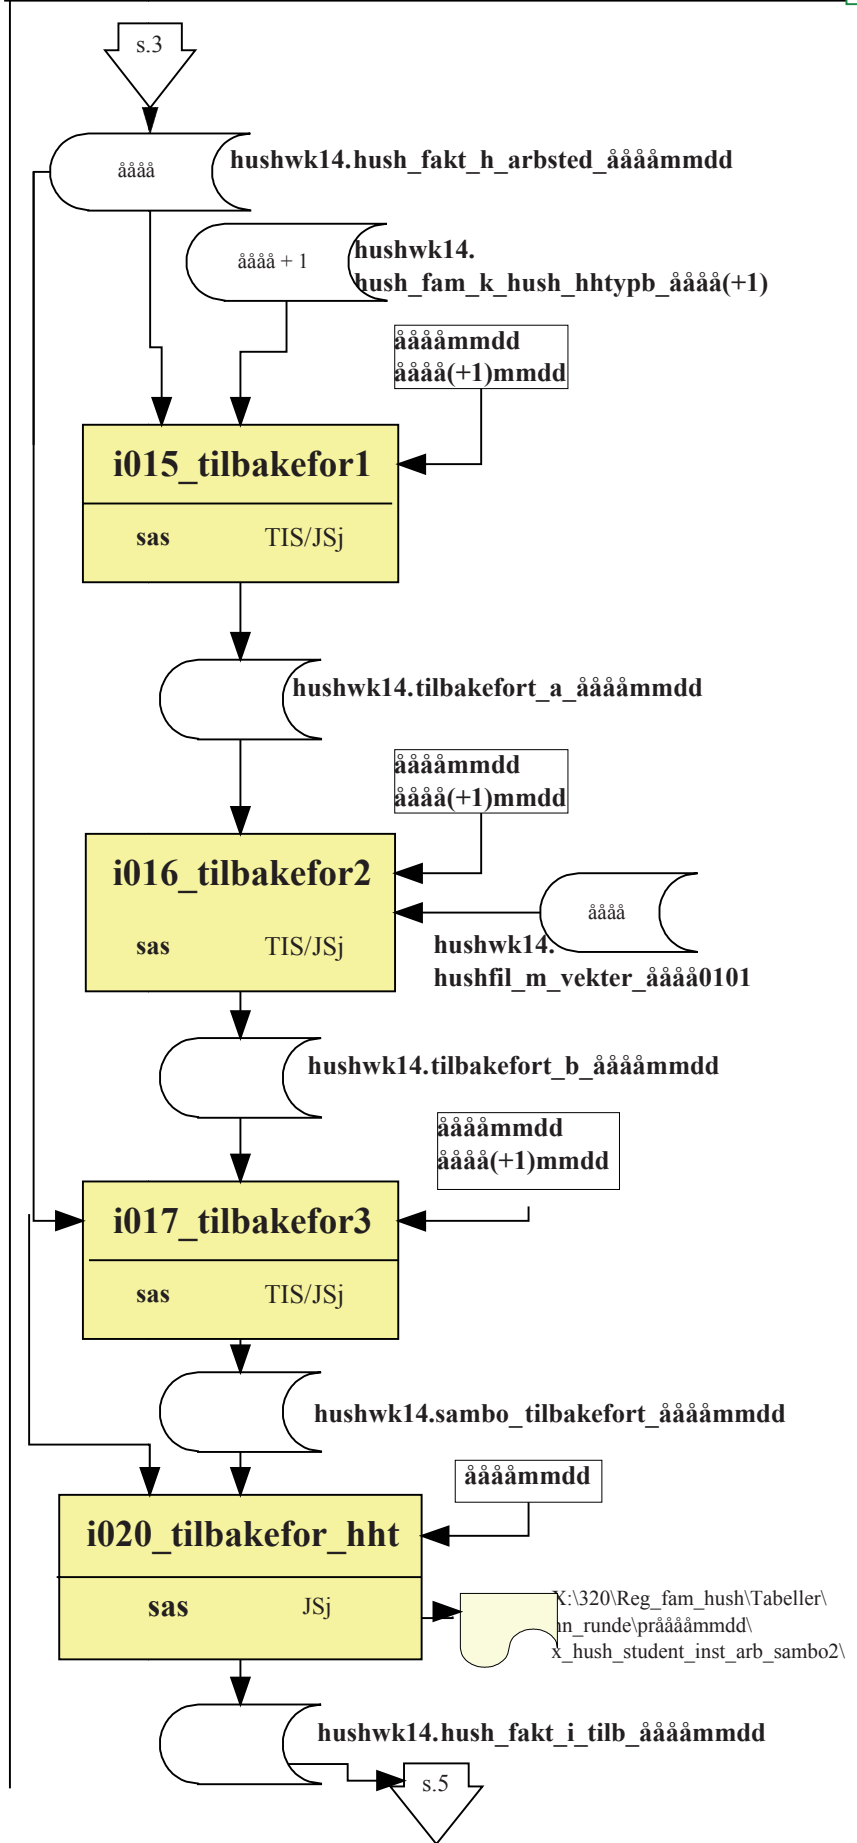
s.3

åååå

hushwk14.hush_fakt_h_arbsted_ååååmmdd

åååå + 1

hushwk14.
hush_fam_k_hush_hhtypb_åååå(+1)

ååååmmdd
åååå(+1)mmdd

i015_tilbakefor1

sas

TIS/JSj

hushwk14.tilbakefort_a_ååååmmdd

ååååmmdd
åååå(+1)mmdd

i016_tilbakefor2

sas

TIS/JSj

åååå

hushwk14.
hushfil_m_vekter_åååå0101

hushwk14.tilbakefort_b_ååååmmdd

ååååmmdd
åååå(+1)mmdd

i017_tilbakefor3

sas

TIS/JSj

hushwk14.sambo_tilbakefort_ååååmmdd

ååååmmdd

i020_tilbakefor_hht

sas

JSj

X:\320\Reg_fam_hush\Tabeller\
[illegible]n_runde\prååååmmdd\
x_hush_student_inst_arb_sambo2\

hushwk14.hush_fakt_i_tilb_ååååmmdd

s.5